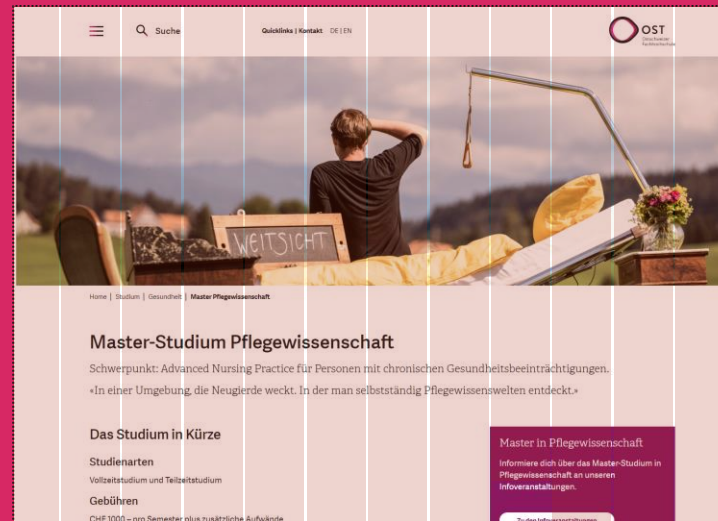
Suche

Quicklinks | Kontakt DE | EN

OST Ostschweizer Fachhochschule

WEITSICHT

Home | Studium | Gesundheit | Master Pflegewissenschaft

Master-Studium Pflegewissenschaft

Schwerpunkt: Advanced Nursing Practice für Personen mit chronischen Gesundheitsbeeinträchtigungen.

«In einer Umgebung, die Neugierde weckt. In der man selbstständig Pflegewissenswelten entdeckt.»

Das Studium in Kürze

Studienarten

Vollzeitstudium und Teilzeitstudium

Gebühren

CHF 1000 – pro Semester plus zusätzliche Aufwände

Master in Pflegewissenschaft

Informiere dich über das Master-Studium in Pflegewissenschaft an unseren Infoveranstaltungen.

Zu den Infoveranstaltungen